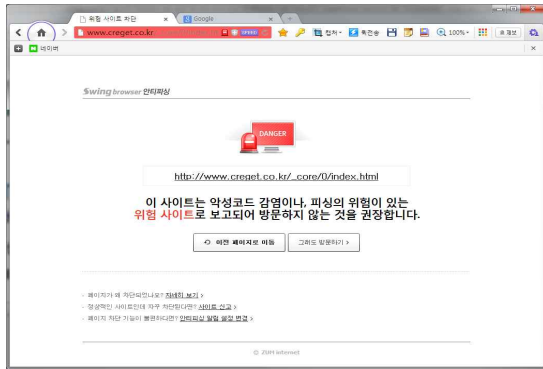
위험 사이트 차단

Google

www.creget.co.kr

SPEED

캡처

확대/축소

100%

네이버

Swing browser 안티피싱

DANGER

http://www.creget.co.kr/_core/0/index.html

이 사이트는 악성코드 감염이나, 피싱의 위험이 있는 위험 사이트로 보고되어 방문하지 않는 것을 권장합니다.

이전 페이지로 이동

그래도 방문하기 >

페이지가 왜 차단되었나요? 자세히 보기 >

정상적인 사이트인데 자꾸 차단된다면? 사이트 신고 >

페이지 차단 기능이 불편하다면? 안티피싱 알림 설정 변경 >

© ZUM internet